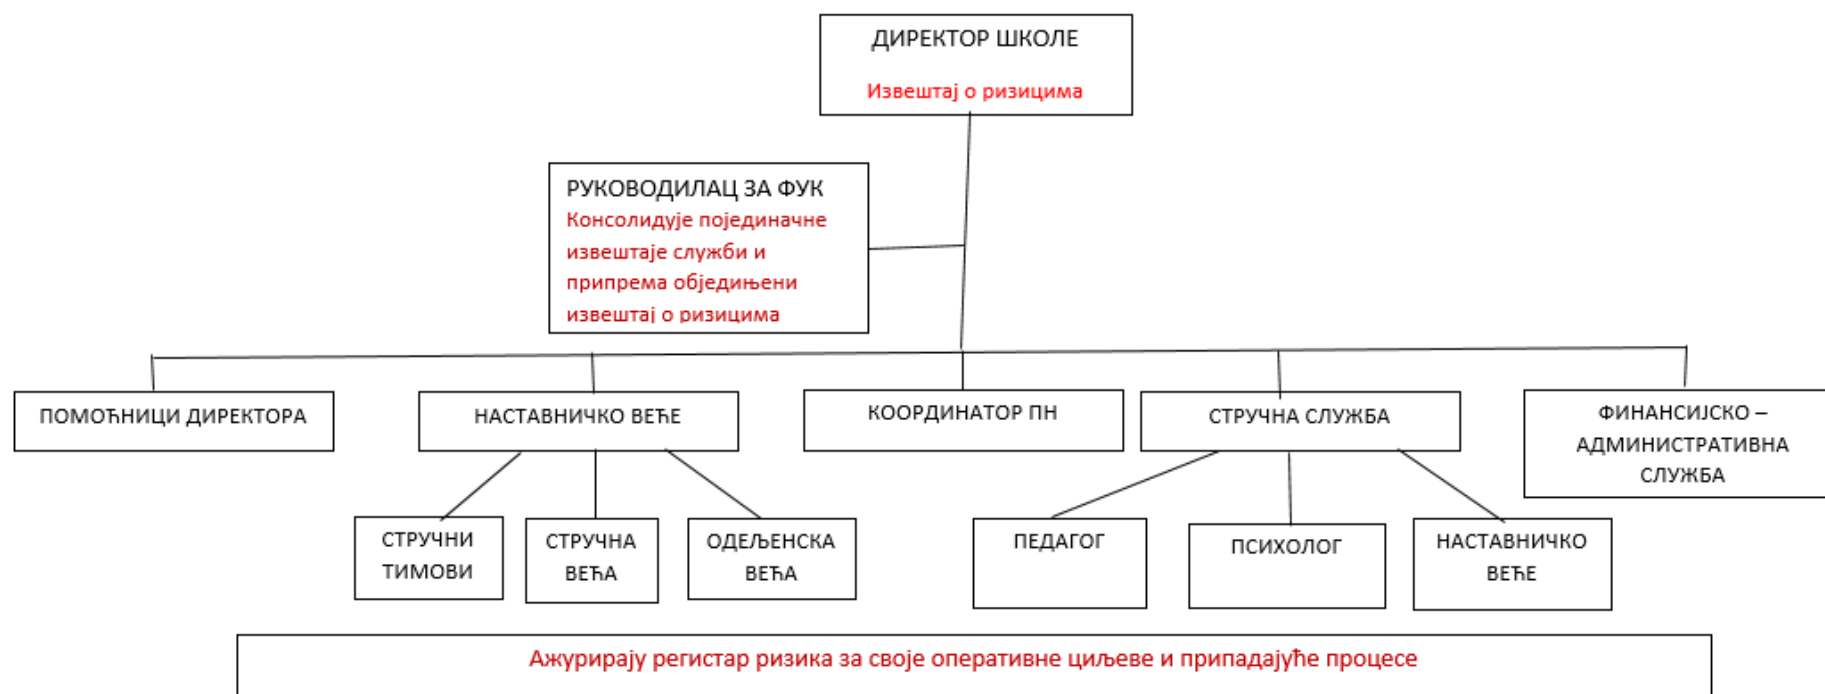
ДИРЕКТОР ШКОЛЕ
Извештај о ризицима

РУКОВОДИЛАЦ ЗА ФУК
Консолидује појединачне извештаје служби и припрема обједињени извештај о ризицима

ПОМОЋНИЦИ ДИРЕКТОРА

НАСТАВНИЧКО ВЕЋЕ

КООРДИНАТОР ПН

СТРУЧНА СЛУЖБА

ФИНАНСИЈСКО – АДМИНИСТРАТИВНА СЛУЖБА

СТРУЧНИ ТИМОВИ

СТРУЧНА ВЕЋА

ОДЕЉЕНСКА ВЕЋА

ПЕДАГОГ

ПСИХОЛОГ

НАСТАВНИЧКО ВЕЋЕ

Ажурирају регистар ризика за своје оперативне циљеве и припадајуће процесе